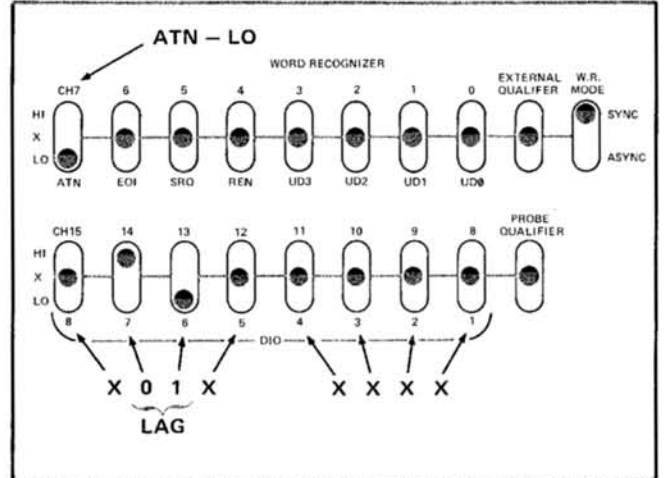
ATN – LO

WORD RECOGNIZER

CH7 6 5 4 3 2 1 0 EXTERNAL QUALIFIER W.R. MODE

HI
X
LO

SYNC
ASYNC

ATN EOI SRQ REN UD3 UD2 UD1 UDØ

CH15 14 13 12 11 10 9 8 PROBE QUALIFIER

HI
X
LO

8 7 6 5 4 3 2 1

DIO

X 0 1 X X X X X

LAG